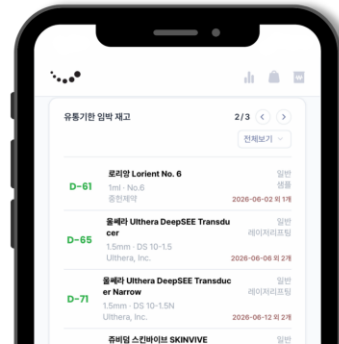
유통기한 임박 재고

2/3

전체보기

D-61
로리앙 Lorient No. 6
1ml · No.6
종근제약
일반
샘플
2026-06-02 외 1개

D-65
울쎄라 Ulthera DeepSEE Transducer
1.5mm · DS 10-1.5
Ulthera, Inc.
일반
레이저리프팅
2026-06-06 외 2개

D-71
울쎄라 Ulthera DeepSEE Transducer Narrow
1.5mm · DS 10-1.5N
Ulthera, Inc.
일반
레이저리프팅
2026-06-12 외 2개

쥬비덤 스킨바이브 SKINVIVE
일반